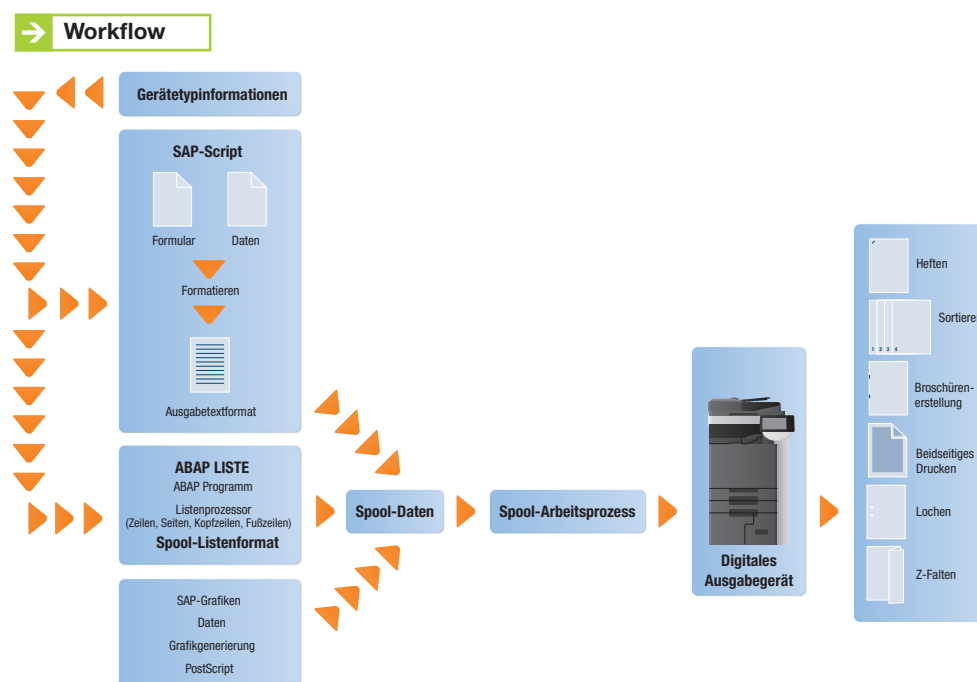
Workflow

Gerätetypinformationen

SAP-Script

Formular

Daten

Formatieren

Ausgabetextformat

ABAP LISTE
ABAP Programm
Listenprozessor
(Zeilen, Seiten, Kopfzeilen, Fußzeilen)
Spool-Listenformat

SAP-Grafiken
Daten
Grafikgenerierung
PostScript

Spool-Daten

Spool-Arbeitsprozess

Digitales Ausgabegerät

Heften

1 2 3 4

Sortiere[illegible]

Broschüren-erstellung

Beidseitiges Drucken

Lochen

Z-Falten